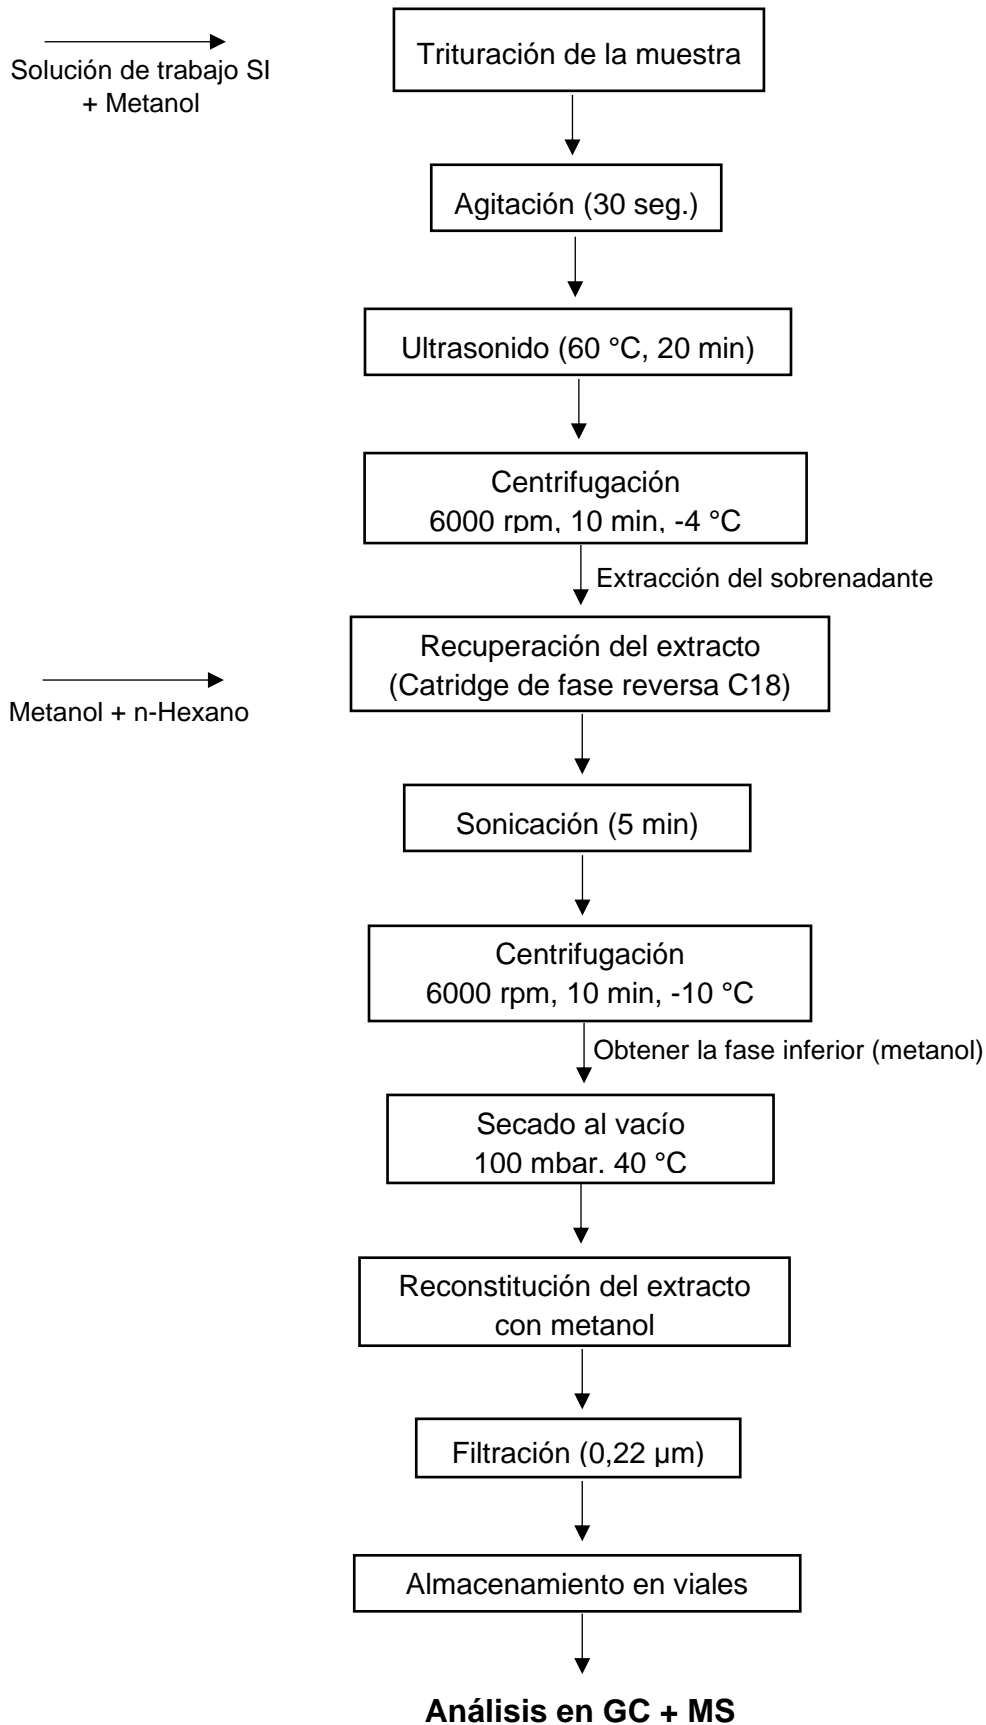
Solución de trabajo SI + Metanol

Trituración de la muestra

Agitación (30 seg.)

Ultrasonido (60 °C, 20 min)

Centrifugación
6000 rpm, 10 min, -4 °C

Extracción del sobrenadante

Recuperación del extracto
(Catridge de fase reversa C18)

Metanol + n-Hexano

Sonicación (5 min)

Centrifugación
6000 rpm, 10 min, -10 °C

Obtener la fase inferior (metanol)

Secado al vacío
100 mbar. 40 °C

Reconstitución del extracto con metanol

Filtración (0,22 μm)

Almacenamiento en viales

**Análisis en GC + MS**